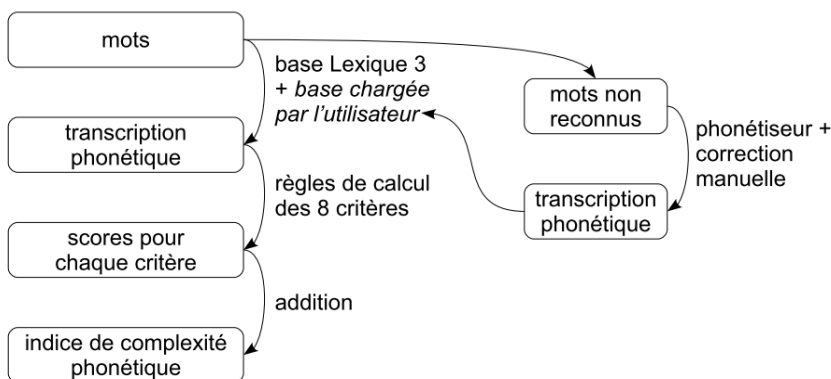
mots

base Lexique 3 + *base chargée par l'utilisateur*

mots non reconnus

phonétiseur + correction manuelle

transcription phonétique

transcription phonétique

règles de calcul des 8 critères

scores pour chaque critère

addition

indice de complexité phonétique